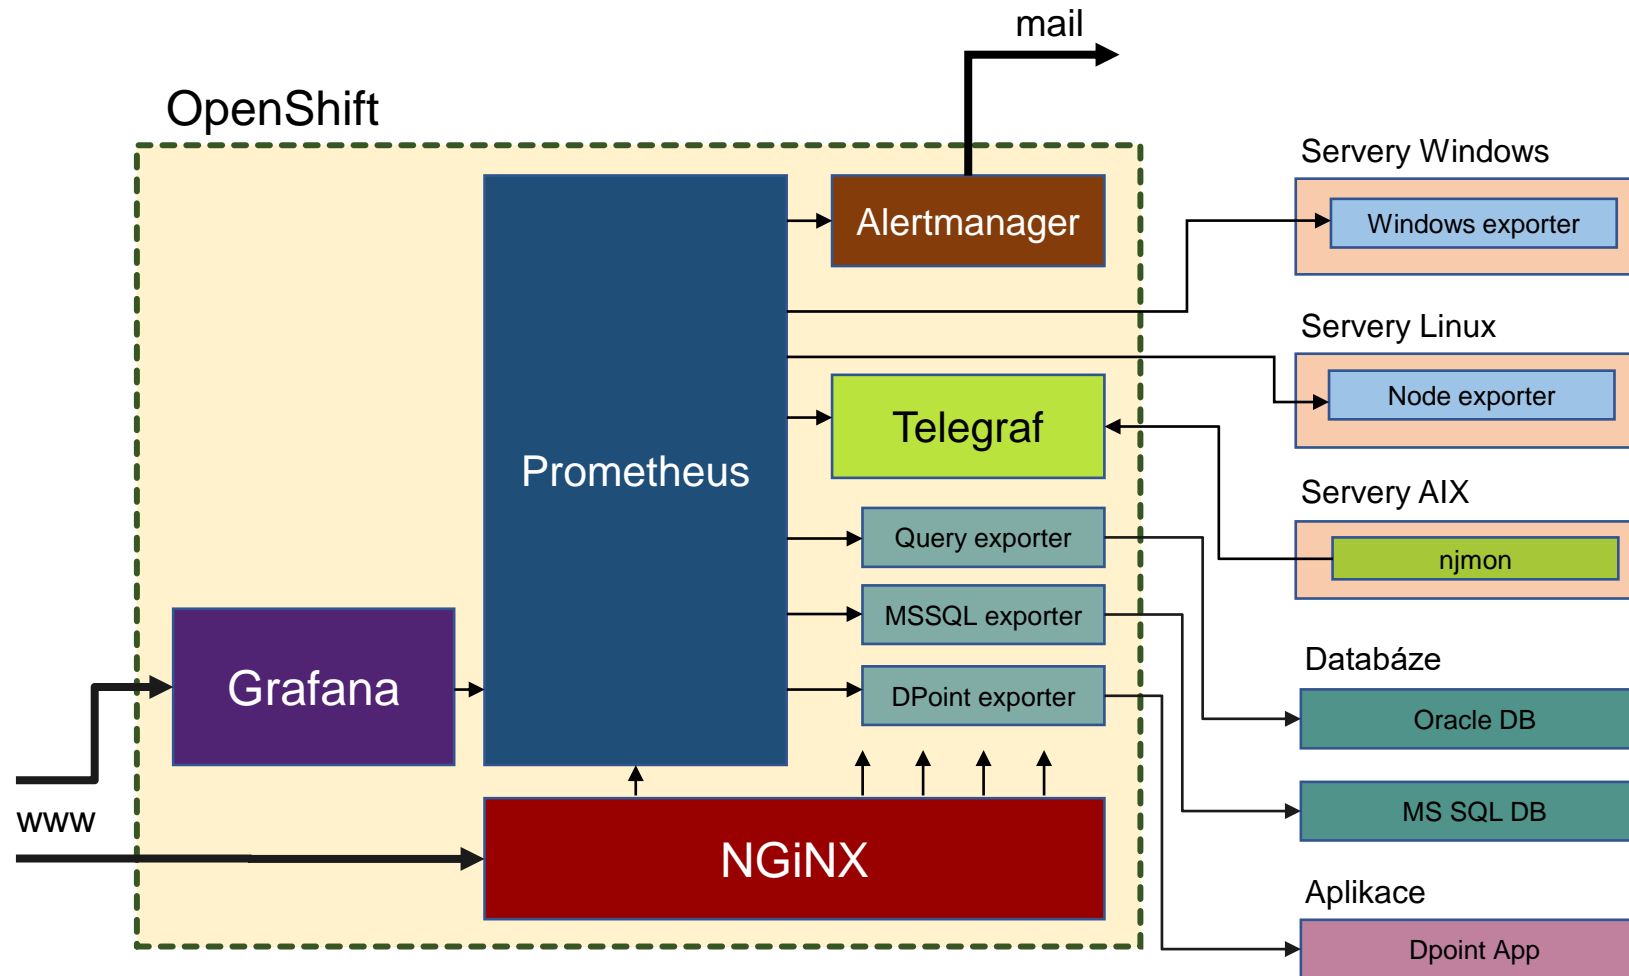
mail

OpenShift

Alertmanager

Prometheus

Telegraf

Query exporter

MSSQL exporter

DPoint exporter

Grafana

NGiNX

www

Servery Windows

Windows exporter

Servery Linux

Node exporter

Servery AIX

njmon

Databáze

Oracle DB

MS SQL DB

Aplikace

Dpoint App